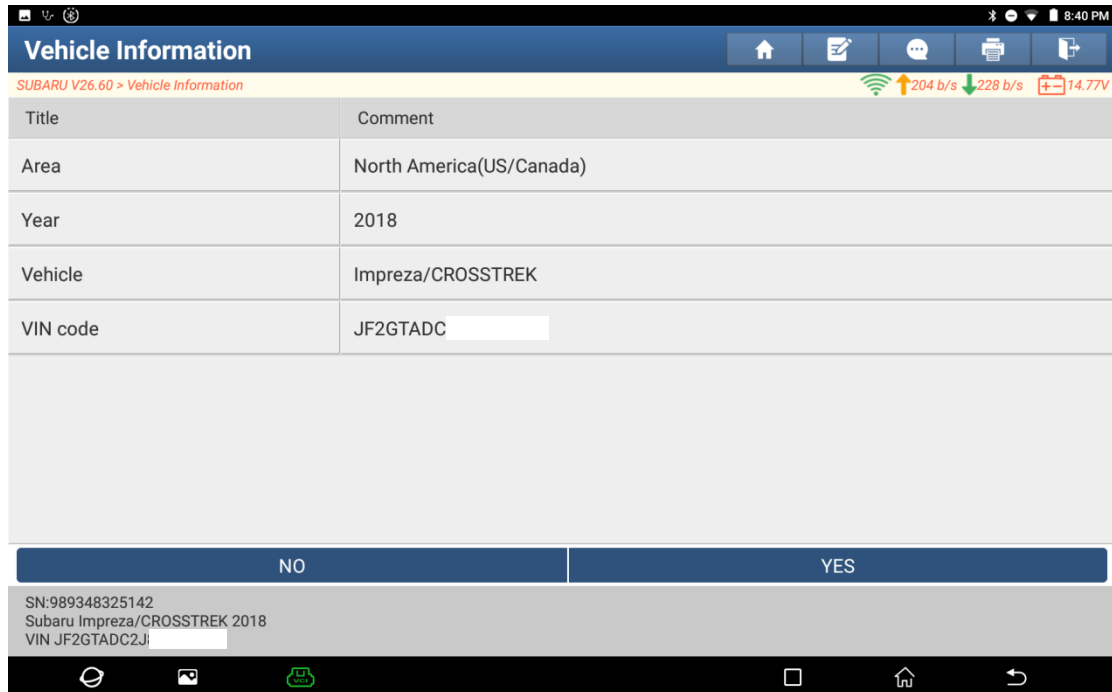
8:40 PM

Vehicle Information

SUBARU V26.60 > Vehicle Information

204 b/s 228 b/s 14.77V

| Title | Comment |
|---|---|
| Area | North America(US/Canada) |
| Year | 2018 |
| Vehicle | Impreza/CROSSTREK |
| VIN code | JF2GTADC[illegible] |

NO

YES

SN:989348325142
Subaru Impreza/CROSSTREK 2018
VIN JF2GTADC2J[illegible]

VCI